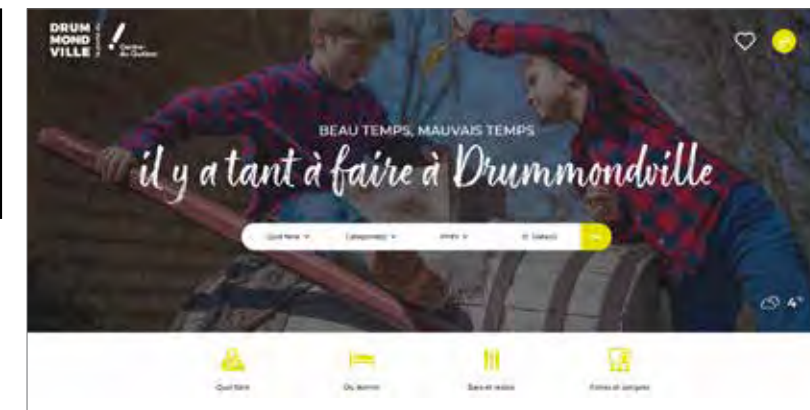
DRUM MOND VILLE

Centre-du-Québec

BEAU TEMPS, MAUVAIS TEMPS

il y a tant à faire à Drummondville

Quoi faire | Catégorie(s) | Dates | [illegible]

4°

Quoi faire

Où dormir

Bars et restos

Forfaits et aubaines